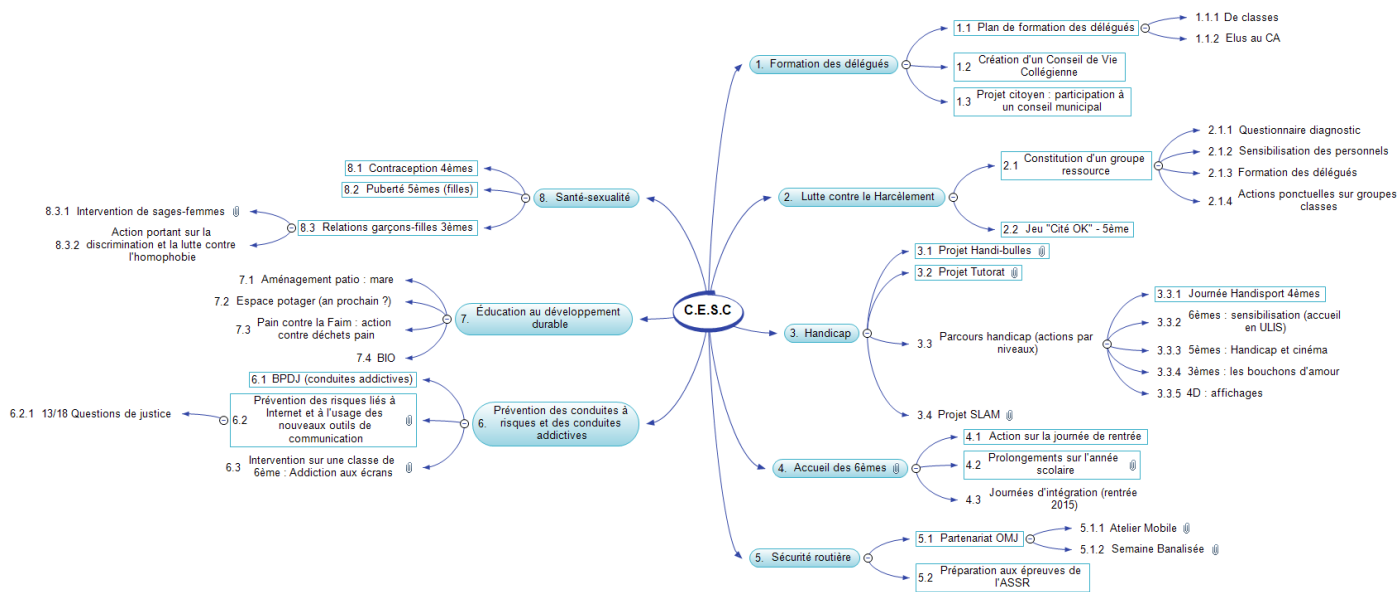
C.E.S.C

1. Formation des délégués

1.1 Plan de formation des délégués

1.1.1 De classes

1.1.2 Elus au CA

1.2 Création d'un Conseil de Vie Collégienne

1.3 Projet citoyen : participation à un conseil municipal

2. Lutte contre le Harcèlement

2.1 Constitution d'un groupe ressource

2.1.1 Questionnaire diagnostic

2.1.2 Sensibilisation des personnels

2.1.3 Formation des délégués

2.1.4 Actions ponctuelles sur groupes classes

2.2 Jeu "Cité OK" - 5ème

3. Handicap

3.1 Projet Handi-bulles

3.2 Projet Tutorat

3.3 Parcours handicap (actions par niveaux)

3.3.1 Journée Handisport 4èmes

3.3.2 6èmes : sensibilisation (accueil en ULIS)

3.3.3 5èmes : Handicap et cinéma

3.3.4 3èmes : les bouchons d'amour

3.3.5 4D : affichages

3.4 Projet SLAM

4. Accueil des 6èmes

4.1 Action sur la journée de rentrée

4.2 Prolongements sur l'année scolaire

4.3 Journées d'intégration (rentrée 2015)

5. Sécurité routière

5.1 Partenariat OMJ

5.1.1 Atelier Mobile

5.1.2 Semaine Banalisée

5.2 Préparation aux épreuves de l'ASSR

6. Prévention des conduites à risques et des conduites addictives

6.1 BPDJ (conduites addictives)

6.2 Prévention des risques liés à Internet et à l'usage des nouveaux outils de communication

6.2.1 13/18 Questions de justice

6.3 Intervention sur une classe de 6ème : Addiction aux écrans

7. Éducation au développement durable

7.1 Aménagement patio : mare

7.2 Espace potager (an prochain ?)

7.3 Pain contre la Faim : action contre déchets pain

7.4 BIO

8. Santé-sexualité

8.1 Contraception 4èmes

8.2 Puberté 5èmes (filles)

8.3 Relations garçons-filles 3èmes

8.3.1 Intervention de sages-femmes

8.3.2 Action portant sur la discrimination et la lutte contre l'homophobie